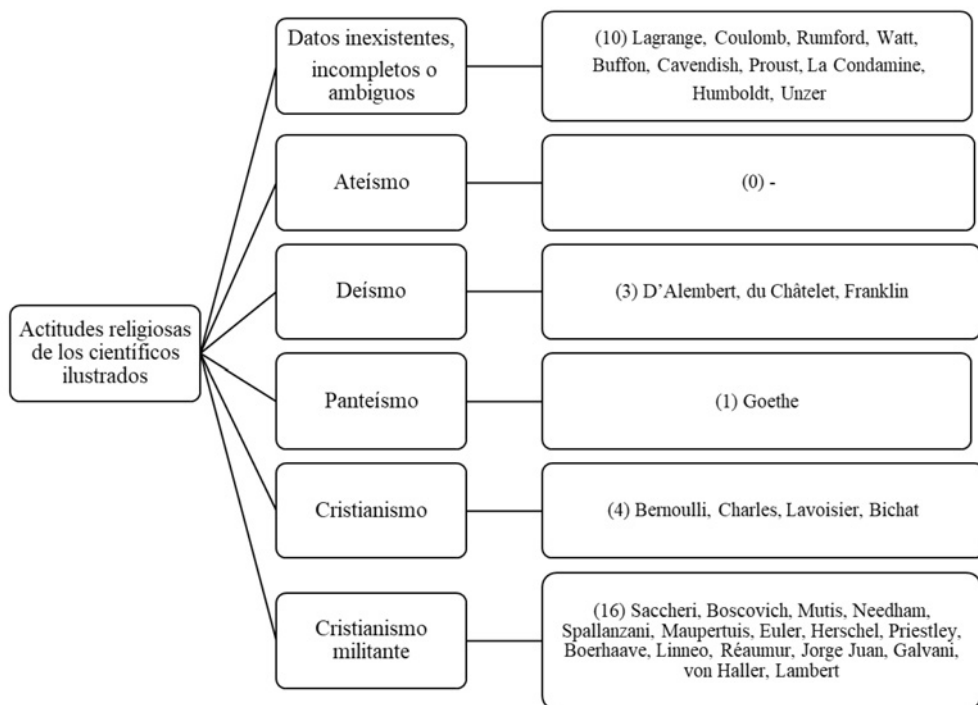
Actitudes religiosas de los científicos ilustrados

Datos inexistentes, incompletos o ambiguos

(10) Lagrange, Coulomb, Rumford, Watt, Buffon, Cavendish, Proust, La Condamine, Humboldt, Unzer

Ateísmo

(0) -

Deísmo

(3) D'Alembert, du Châtelet, Franklin

Panteísmo

(1) Goethe

Cristianismo

(4) Bernoulli, Charles, Lavoisier, Bichat

Cristianismo militante

(16) Saccheri, Boscovich, Mutis, Needham, Spallanzani, Maupertuis, Euler, Herschel, Priestley, Boerhaave, Linneo, Réaumur, Jorge Juan, Galvani, von Haller, Lambert